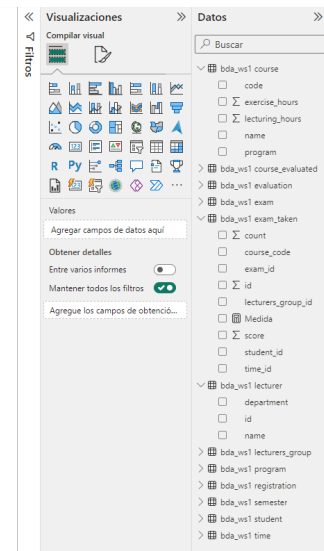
«
Filtros

Visualizaciones »
Compilar visual

R Py ...

Valores
Agregar campos de datos aquí
Obtener detalles
Entre varios informes
Mantener todos los filtros
Agregue los campos de obtenció...

Datos »
Buscar
bda_ws1 course
code
Σ exercise_hours
Σ lecturing_hours
name
program
bda_ws1 course_evaluated
bda_ws1 evaluation
bda_ws1 exam
bda_ws1 exam_taken
Σ count
course_code
exam_id
Σ id
lecturers_group_id
Medida
Σ score
student_id
time_id
bda_ws1 lecturer
department
id
name
bda_ws1 lecturers_group
bda_ws1 program
bda_ws1 registration
bda_ws1 semester
bda_ws1 student
bda_ws1 time